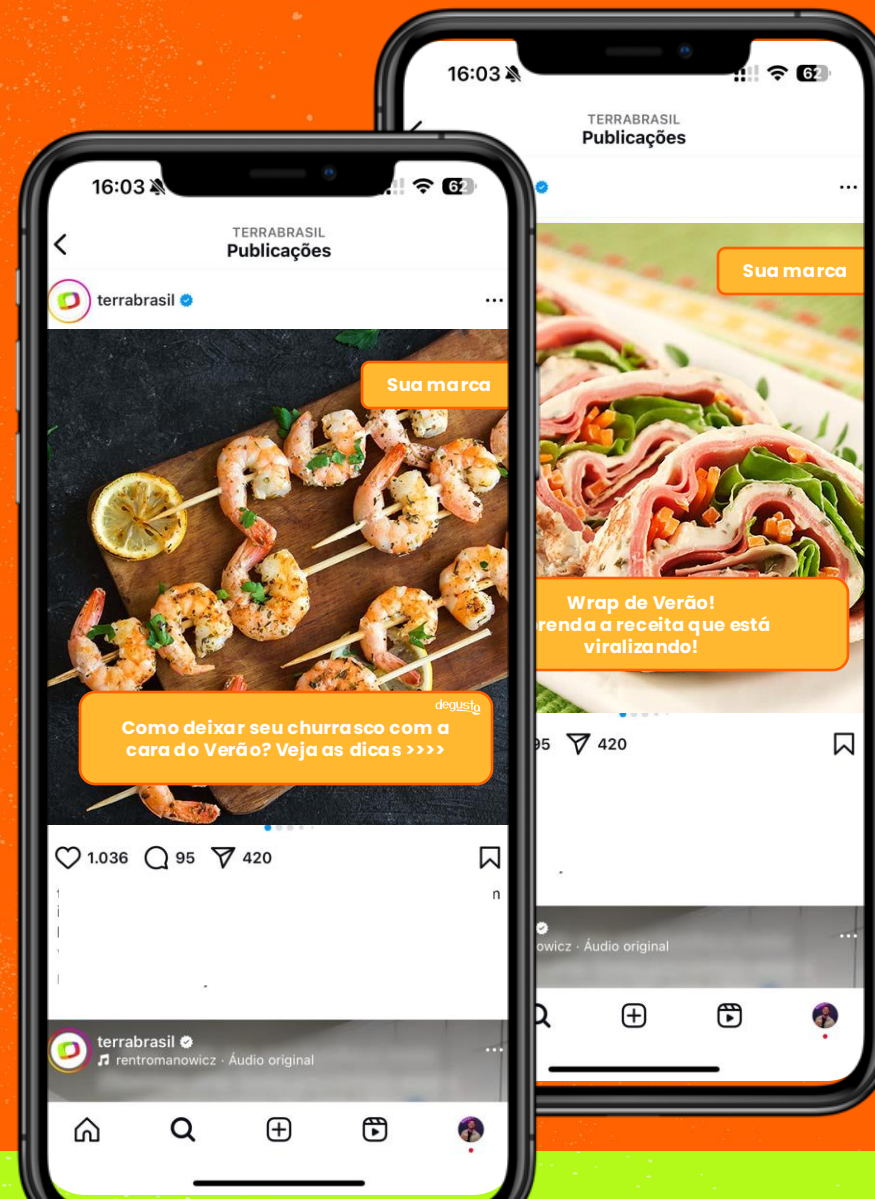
16:03 62

TERRABRASIL
Publicações

Sua marca

Wrap de Verão!
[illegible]renda a receita que está viralizando!

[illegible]95 420

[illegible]owicz · Áudio original

16:03 62

TERRABRASIL
Publicações

terrabrasil

Sua marca

degusto

Como deixar seu churrasco com a cara do Verão? Veja as dicas >>>>

1.036 95 420

terrabrasil
rentromanowicz · Áudio original